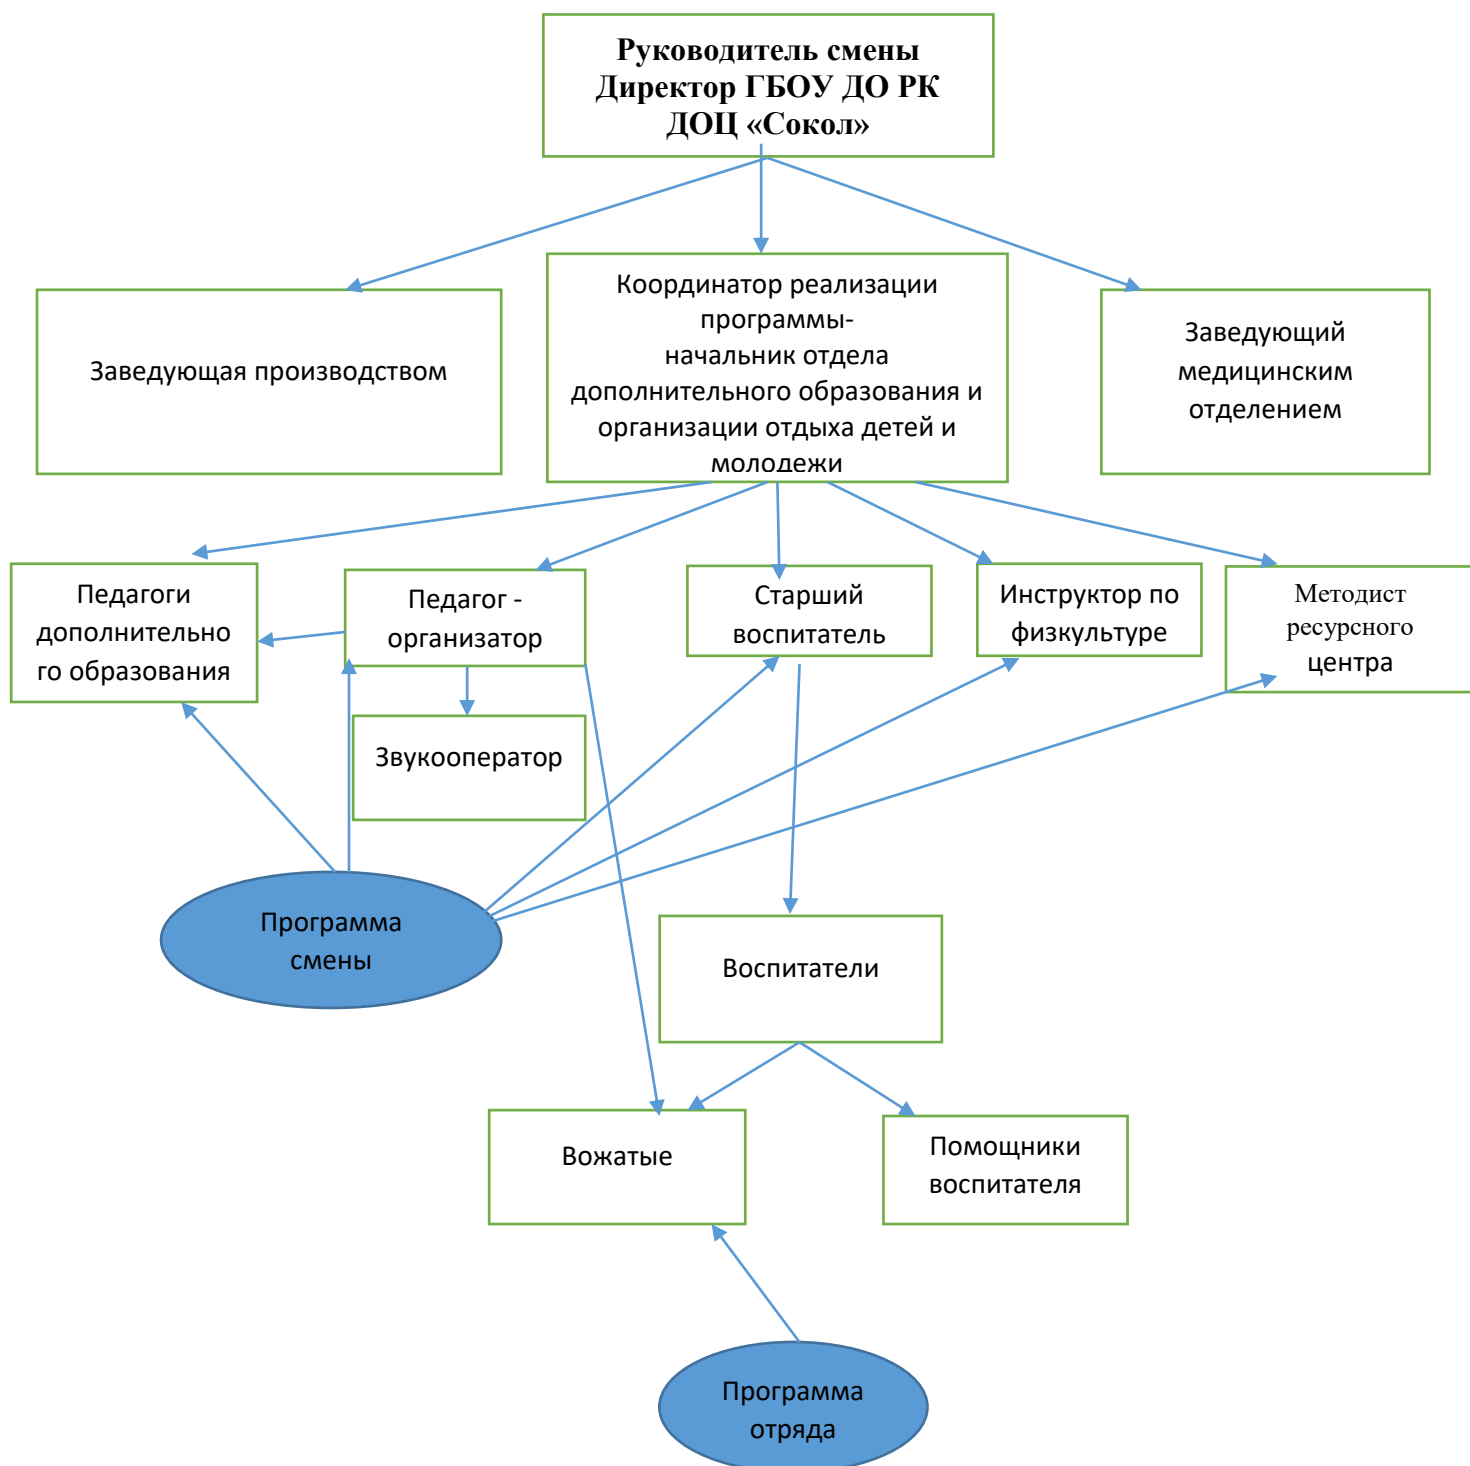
Руководитель смены Директор ГБОУ ДО РК ДОЦ «Сокол»

Заведующая производством

Координатор реализации программы- начальник отдела дополнительного образования и организации отдыха детей и молодежи

Заведующий медицинским отделением

Педагоги дополнительного образования

Педагог - организатор

Звукооператор

Старший воспитатель

Инструктор по физкультуре

Методист ресурсного центра

Программа смены

Воспитатели

Вожатые

Помощники воспитателя

Программа отряда